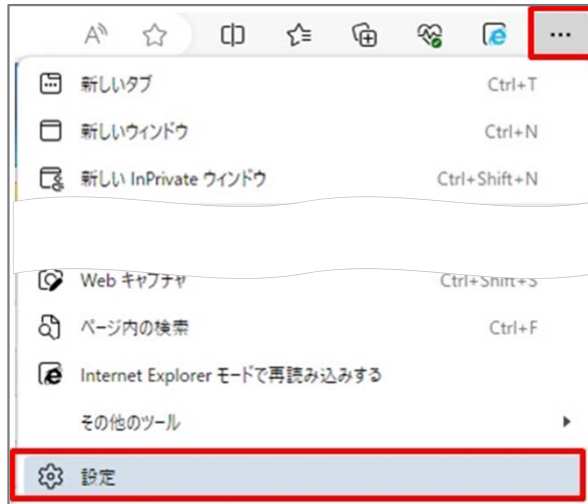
A$^{»}$ ···

新しいタブ Ctrl+T

新しいウィンドウ Ctrl+N

新しい InPrivate ウィンドウ Ctrl+Shift+N

Web キャプチャ Ctrl+Shift+S

ページ内の検索 Ctrl+F

Internet Explorer モードで再読み込みする

その他のツール

設定